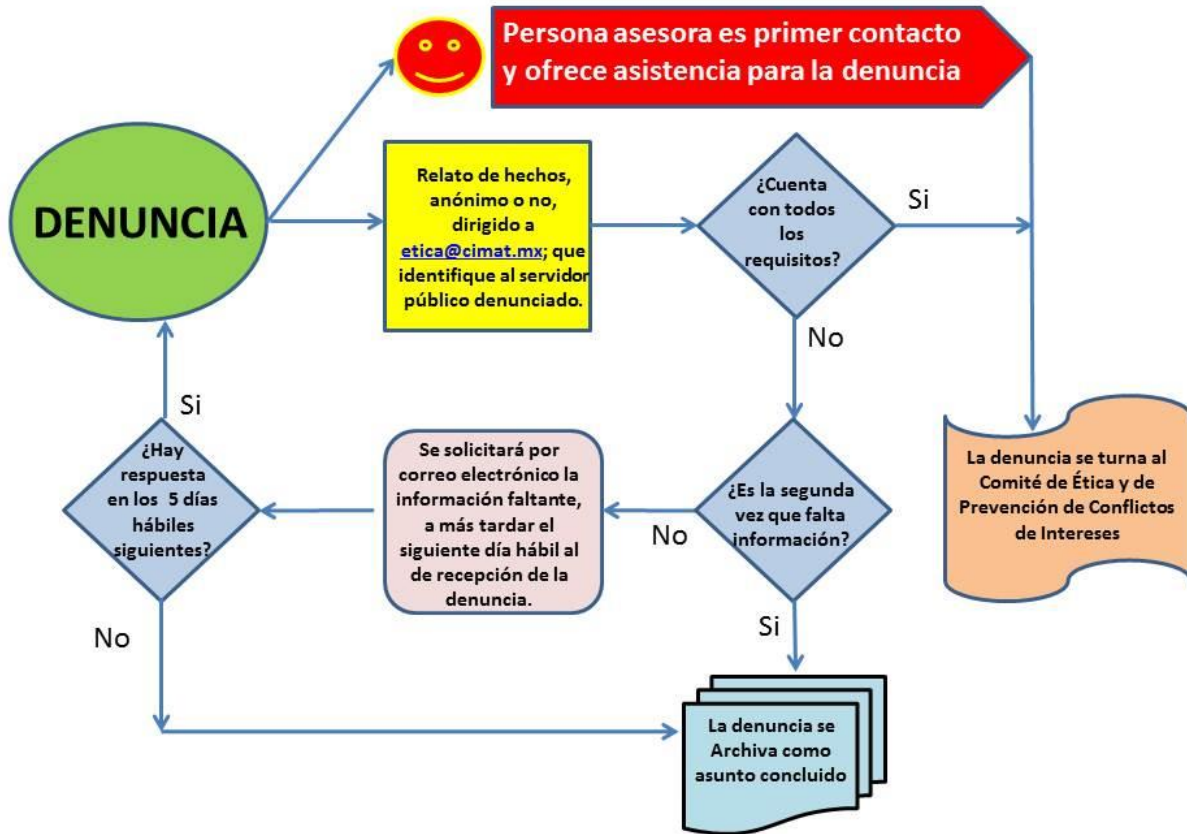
Persona asesora es primer contacto y ofrece asistencia para la denuncia

DENUNCIA

Relato de hechos, anónimo o no, dirigido a etica@cimat.mx; que identifique al servidor público denunciado.

¿Cuenta con todos los requisitos?

Si

No

La denuncia se turna al Comité de Ética y de Prevención de Conflictos de Intereses

Si

¿Hay respuesta en los 5 días hábiles siguientes?

Se solicitará por correo electrónico la información faltante, a más tardar el siguiente día hábil al de recepción de la denuncia.

¿Es la segunda vez que falta información?

No

No

Si

La denuncia se Archiva como asunto concluido